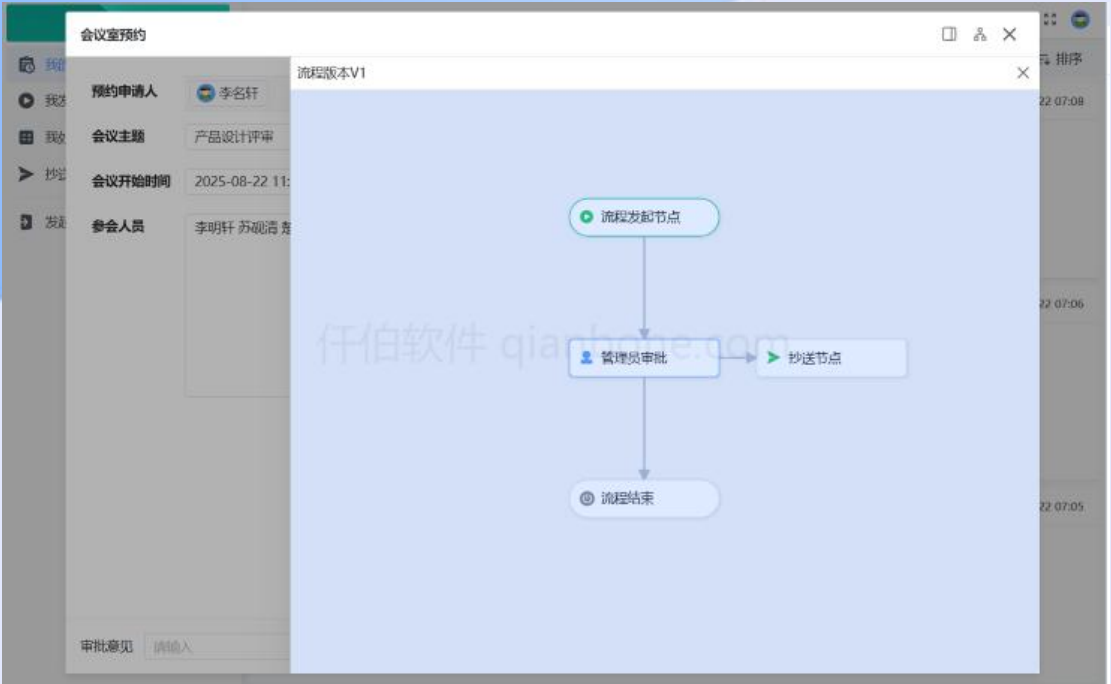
我
我发
我收
抄送
发起

排序
22 07:08
22 07:06
22 07:05

会议室预约

预约申请人 李名轩
会议主题 产品设计评审
会议开始时间 2025-08-22 11:
参会人员 李明轩 苏砚清 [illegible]

审批意见 请输入

流程版本V1

流程发起节点
管理员审批
抄送节点
流程结束

仟伯软件 qianbone.com